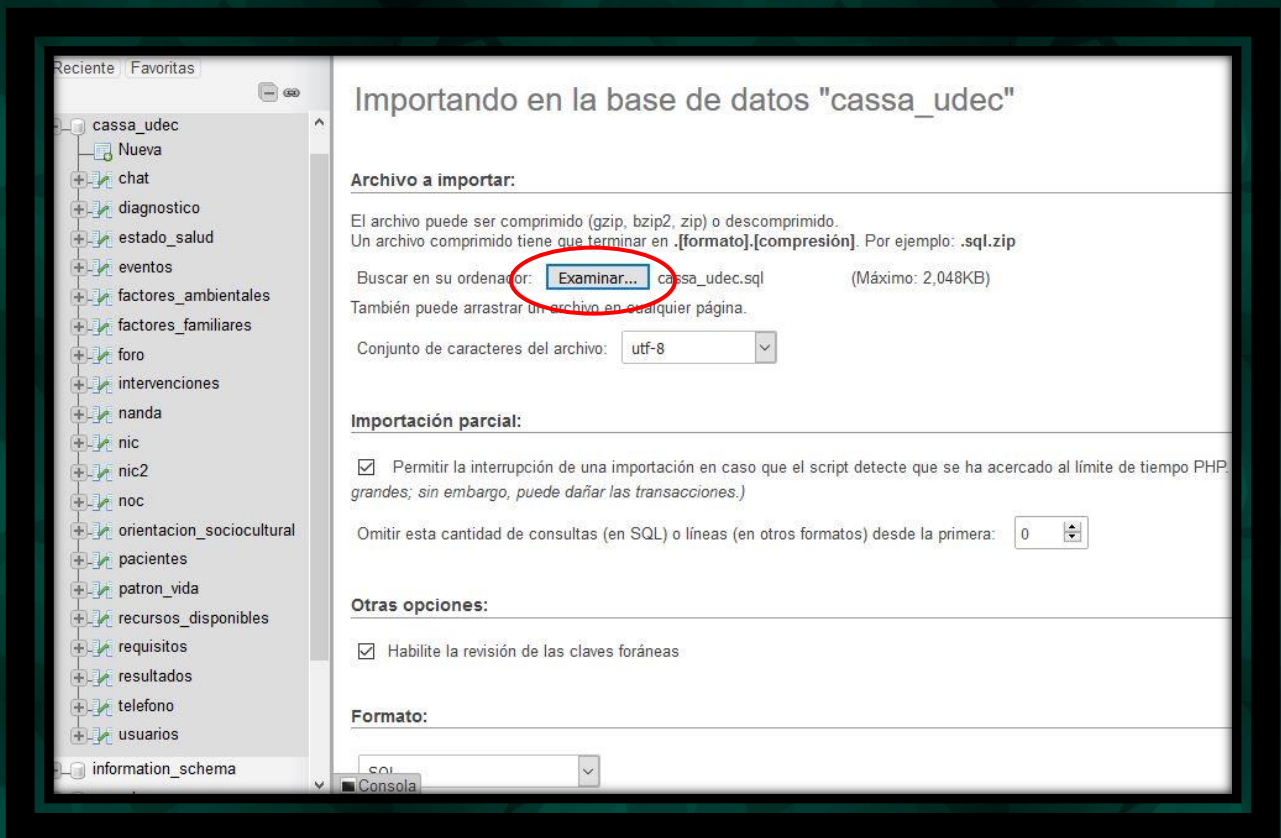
Reciente Favoritas

cassa_udec
Nueva
chat
diagnostico
estado_salud
eventos
factores_ambientales
factores_familiares
foro
intervenciones
nanda
nic
nic2
noc
orientacion_sociocultural
pacientes
patron_vida
recursos_disponibles
requisitos
resultados
telefono
usuarios
information_schema

Importando en la base de datos "cassa_udec"

Archivo a importar:

El archivo puede ser comprimido (gzip, bzip2, zip) o descomprimido.
Un archivo comprimido tiene que terminar en **.[formato].[compresión]**. Por ejemplo: **.sql.zip**

Buscar en su ordenador: Examinar... cassa_udec.sql (Máximo: 2,048KB)

También puede arrastrar un archivo en cualquier página.

Conjunto de caracteres del archivo: utf-8

Importación parcial:

Permitir la interrupción de una importación en caso que el script detecte que se ha acercado al límite de tiempo PHP.
grandes; sin embargo, puede dañar las transacciones.)

Omitir esta cantidad de consultas (en SQL) o líneas (en otros formatos) desde la primera: 0

Otras opciones:

Habilite la revisión de las claves foráneas

Formato:

SQL

Consola